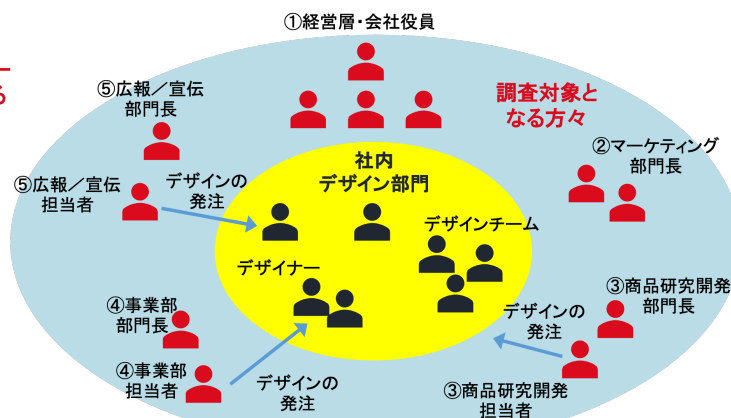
①経営層・会社役員

る

⑤広報／宣伝
部門長

調査対象と
なる方々

社内
デザイン部門

②マーケティング
部門長

⑤広報／宣伝
担当者

デザインの
発注

デザインチーム

デザイナー

③商品研究開発
部門長

デザインの
発注

④事業部
部門長

④事業部
担当者

デザインの
発注

③商品研究開発
担当者